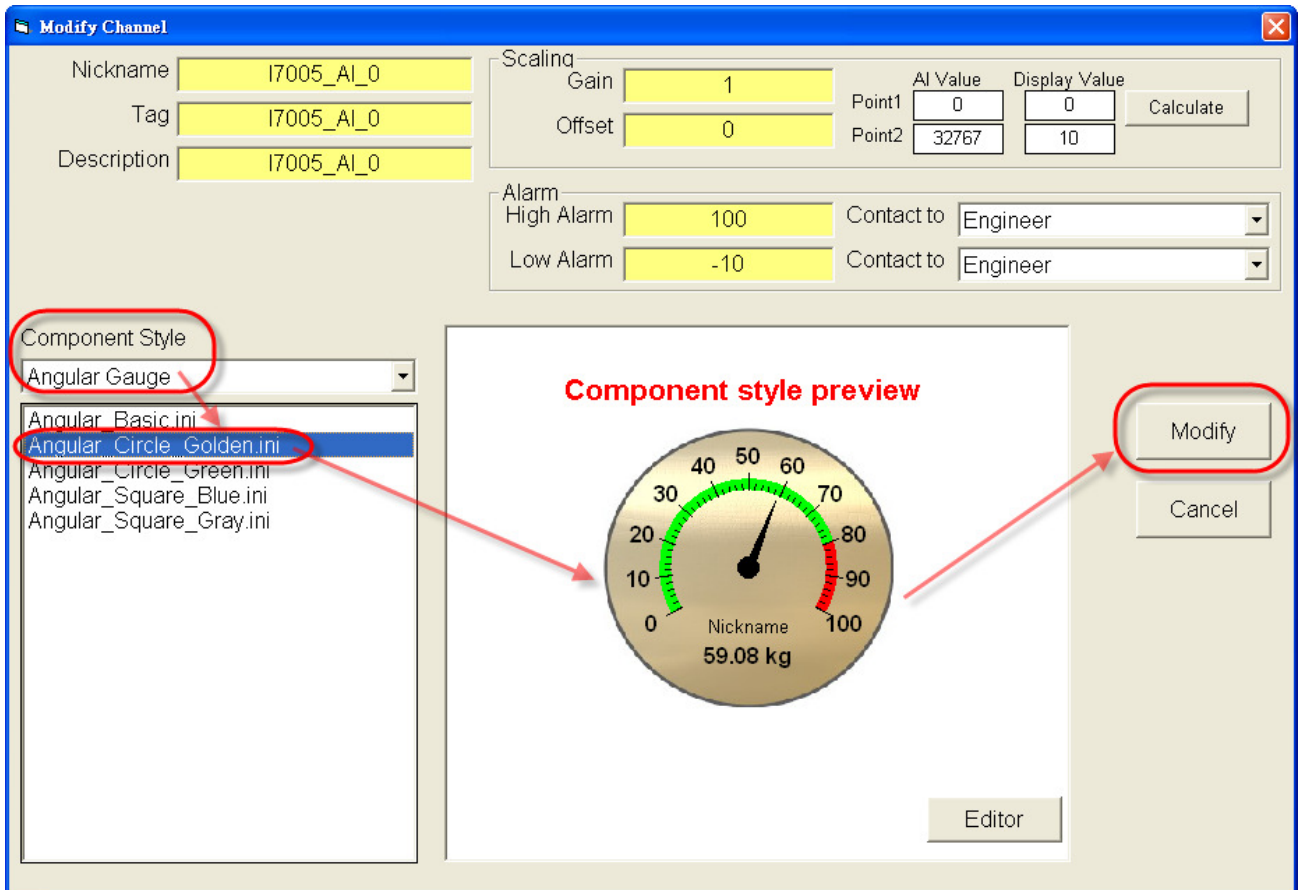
Modify Channel

Nickname I7005_AI_0
Tag I7005_AI_0
Description I7005_AI_0

Scaling
Gain 1
Offset 0
AI Value
Display Value
Point1 0 0
Point2 32767 10
Calculate

Alarm
High Alarm 100
Contact to Engineer
Low Alarm -10
Contact to Engineer

Component Style
Angular Gauge
Angular_Basic.ini
Angular_Circle_Golden.ini
Angular_Circle_Green.ini
Angular_Square_Blue.ini
Angular_Square_Gray.ini

Component style preview
0 10 20 30 40 50 60 70 80 90 100
Nickname
59.08 kg

Editor

Modify
Cancel